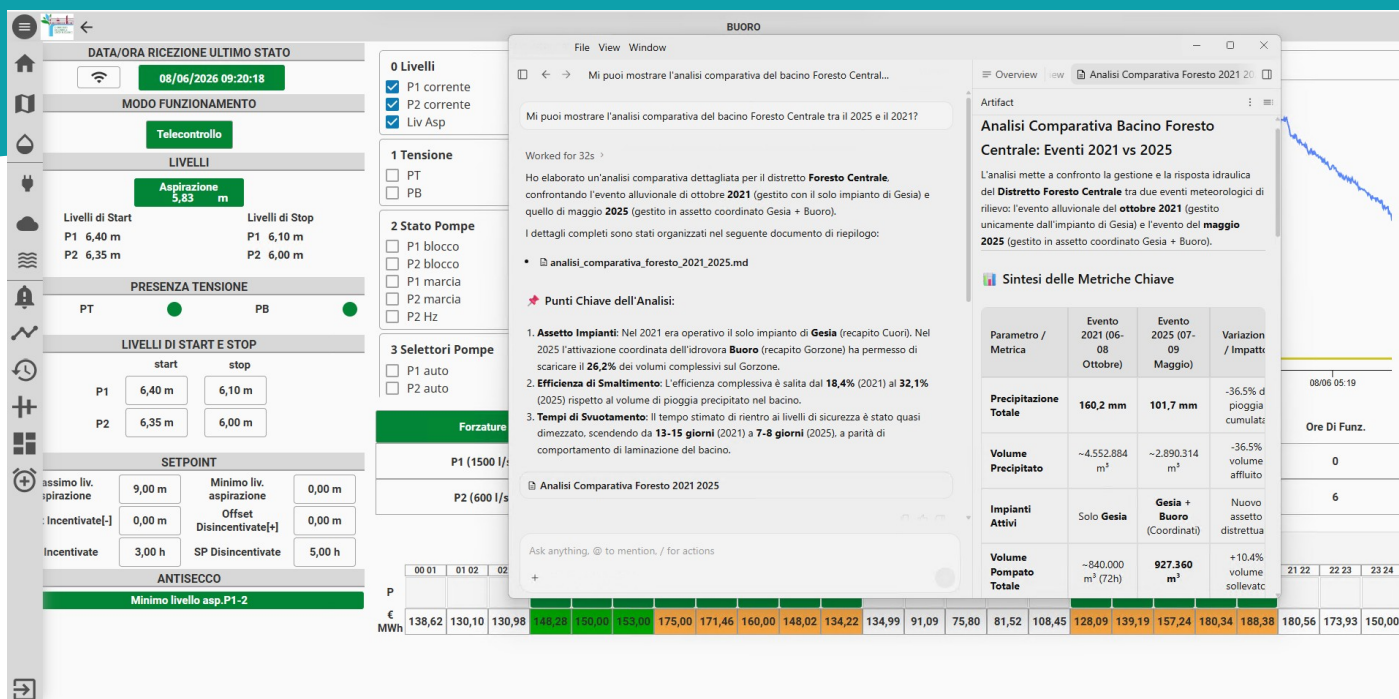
BUORO

DATA/ORA RICEZIONE ULTIMO STATO

08/06/2026 09:20:18

MODO FUNZIONAMENTO

Telecontrollo

LIVELLI

Aspirazione
5,83 m

Livelli di Start
P1 6,40 m
P2 6,35 m

Livelli di Stop
P1 6,10 m
P2 6,00 m

PRESENZA TENSIONE

PT
PB

LIVELLI DI START E STOP

start stop
P1 6,40 m 6,10 m
P2 6,35 m 6,00 m

SETPOINT

assimo liv. aspirazione 9,00 m
Minimo liv. aspirazione 0,00 m
Incentivate[-] 0,00 m
Offset Disincentivate[+] 0,00 m
Incentivate 3,00 h
SP Disincentivate 5,00 h

ANTISECCO

Minimo livello asp.P1-2

0 Livelli
P1 corrente
P2 corrente
Liv Asp

1 Tensione
PT
PB

2 Stato Pompe
P1 blocco
P2 blocco
P1 marcia
P2 marcia
P2 Hz

3 Selettori Pompe
P1 auto
P2 auto

Forzature
P1 (1500 l/s
P2 (600 l/s

File View Window

Mi puoi mostrare l'analisi comparativa del bacino Foresto Central...

Mi puoi mostrare l'analisi comparativa del bacino Foresto Centrale tra il 2025 e il 2021?

Worked for 32s

Ho elaborato un'analisi comparativa dettagliata per il distretto **Foresto Centrale**, confrontando l'evento alluvionale di ottobre **2021** (gestito con il solo impianto di Gesia) e quello di maggio **2025** (gestito in assetto coordinato Gesia + Buoro).

I dettagli completi sono stati organizzati nel seguente documento di riepilogo:

- analisi_comparativa_foresto_2021_2025.md

Punti Chiave dell'Analisi:

1. **Assetto Impianti**: Nel 2021 era operativo il solo impianto di **Gesia** (recapito Cuori). Nel 2025 l'attivazione coordinata dell'idrovora **Buoro** (recapito Gorzone) ha permesso di scaricare il **26,2%** dei volumi complessivi sul Gorzone.
2. **Efficienza di Smaltimento**: L'efficienza complessiva è salita dal **18,4%** (2021) al **32,1%** (2025) rispetto al volume di pioggia precipitato nel bacino.
3. **Tempi di Svuotamento**: Il tempo stimato di rientro ai livelli di sicurezza è stato quasi dimezzato, scendendo da **13-15 giorni** (2021) a **7-8 giorni** (2025), a parità di comportamento di laminazione del bacino.

Analisi Comparativa Foresto 2021 2025

Ask anything, @ to mention, / for actions

Overview ew Analisi Comparativa Foresto 2021 20

Artifact

Analisi Comparativa Bacino Foresto Centrale: Eventi 2021 vs 2025

L'analisi mette a confronto la gestione e la risposta idraulica del **Distretto Foresto Centrale** tra due eventi meteorologici di rilievo: l'evento alluvionale del **ottobre 2021** (gestito unicamente dall'impianto di Gesia) e l'evento del **maggio 2025** (gestito in assetto coordinato Gesia + Buoro).

Sintesi delle Metriche Chiave

| Parametro / Metrica | Evento 2021 (06-08 Ottobre) | Evento 2025 (07-09 Maggio) | Variazion / Impatto |
|---|---|---|---|
| Precipitazione Totale | 160,2 mm | 101,7 mm | -36.5% d pioggia cumulata |
| Volume Precipitato | ~4.552.884 m³ | ~2.890.314 m³ | -36.5% volume afflusso |
| Impianti Attivi | Solo Gesia | Gesia + Buoro (Coordinati) | Nuovo assetto distrettua |
| Volume Pompato Totale | ~840.000 m³ (72h) | 927.360 m³ | +10.4% volume sollevato |

08/06 05:19

Ore Di Funz.
0
6

| | 00 01 | 01 02 | 02 | | | | | | | | | | | | | | | | | 21 22 | 22 23 | 23 24 |
|---|---|---|---|---|---|---|---|---|---|---|---|---|---|---|---|---|---|---|---|---|---|---|
| P | | | | | | | | | | | | | | | | | | | | | | |
| € MWh | 138,62 | 130,10 | 130,98 | 148,28 | 150,00 | 153,00 | 175,00 | 171,46 | 160,00 | 148,02 | 134,22 | 134,99 | 91,09 | 75,80 | 81,52 | 108,45 | 128,09 | 139,19 | 157,24 | 180,34 | 188,38 | 180,56 | 173,93 | 150,00 |